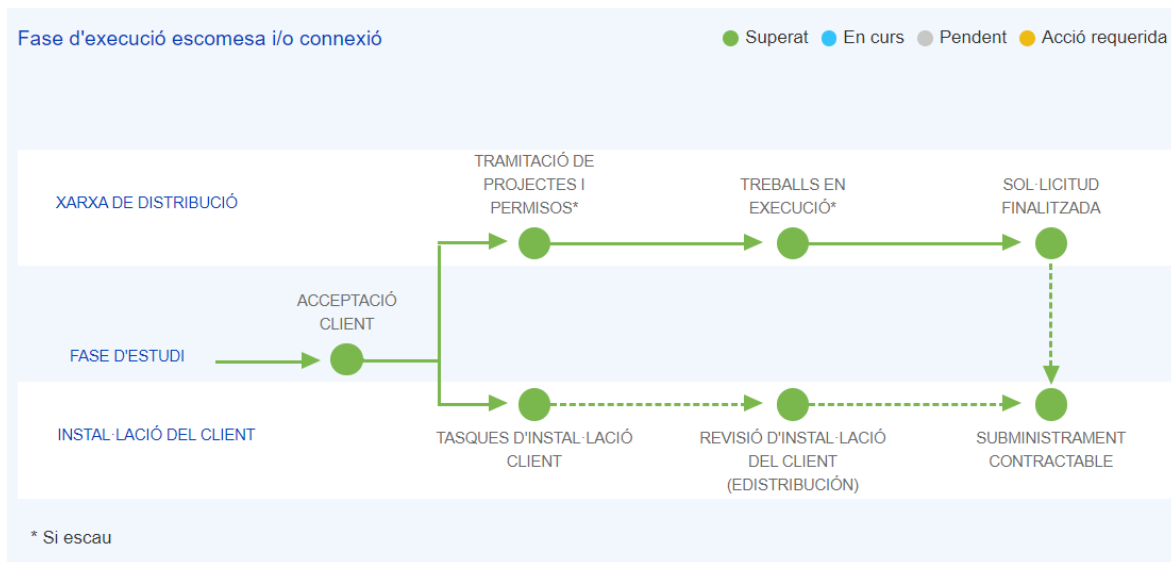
Fase d'execució escomesa i/o connexió

Superat En curs Pendent Acció requerida

XARXA DE DISTRIBUCIÓ

TRAMITACIÓ DE PROJECTES I PERMISOS*

TREBALLS EN EXECUCIÓ*

SOL·LICITUD FINALITZADA

ACCEPTACIÓ CLIENT

FASE D'ESTUDI

INSTAL·LACIÓ DEL CLIENT

TASQUES D'INSTAL·LACIÓ CLIENT

REVISIÓ D'INSTAL·LACIÓ DEL CLIENT (EDISTRIBUCIÓN)

SUBMINISTRAMENT CONTRACTABLE

* Si escau